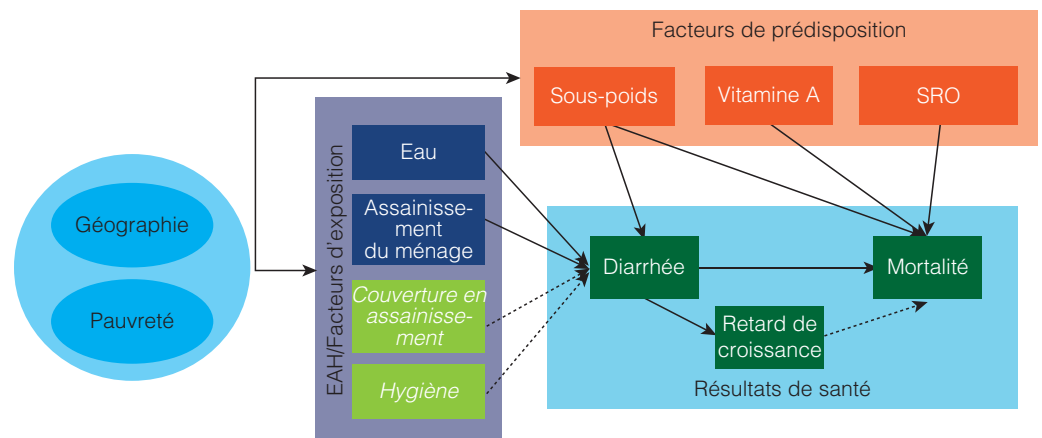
Géographie

Pauvreté

EAH/Facteurs d'exposition

Eau

Assainissement du ménage

Couverture en assainissement

Hygiène

Facteurs de prédisposition

Sous-poids

Vitamine A

SRO

Diarrhée

Mortalité

Retard de croissance

Résultats de santé